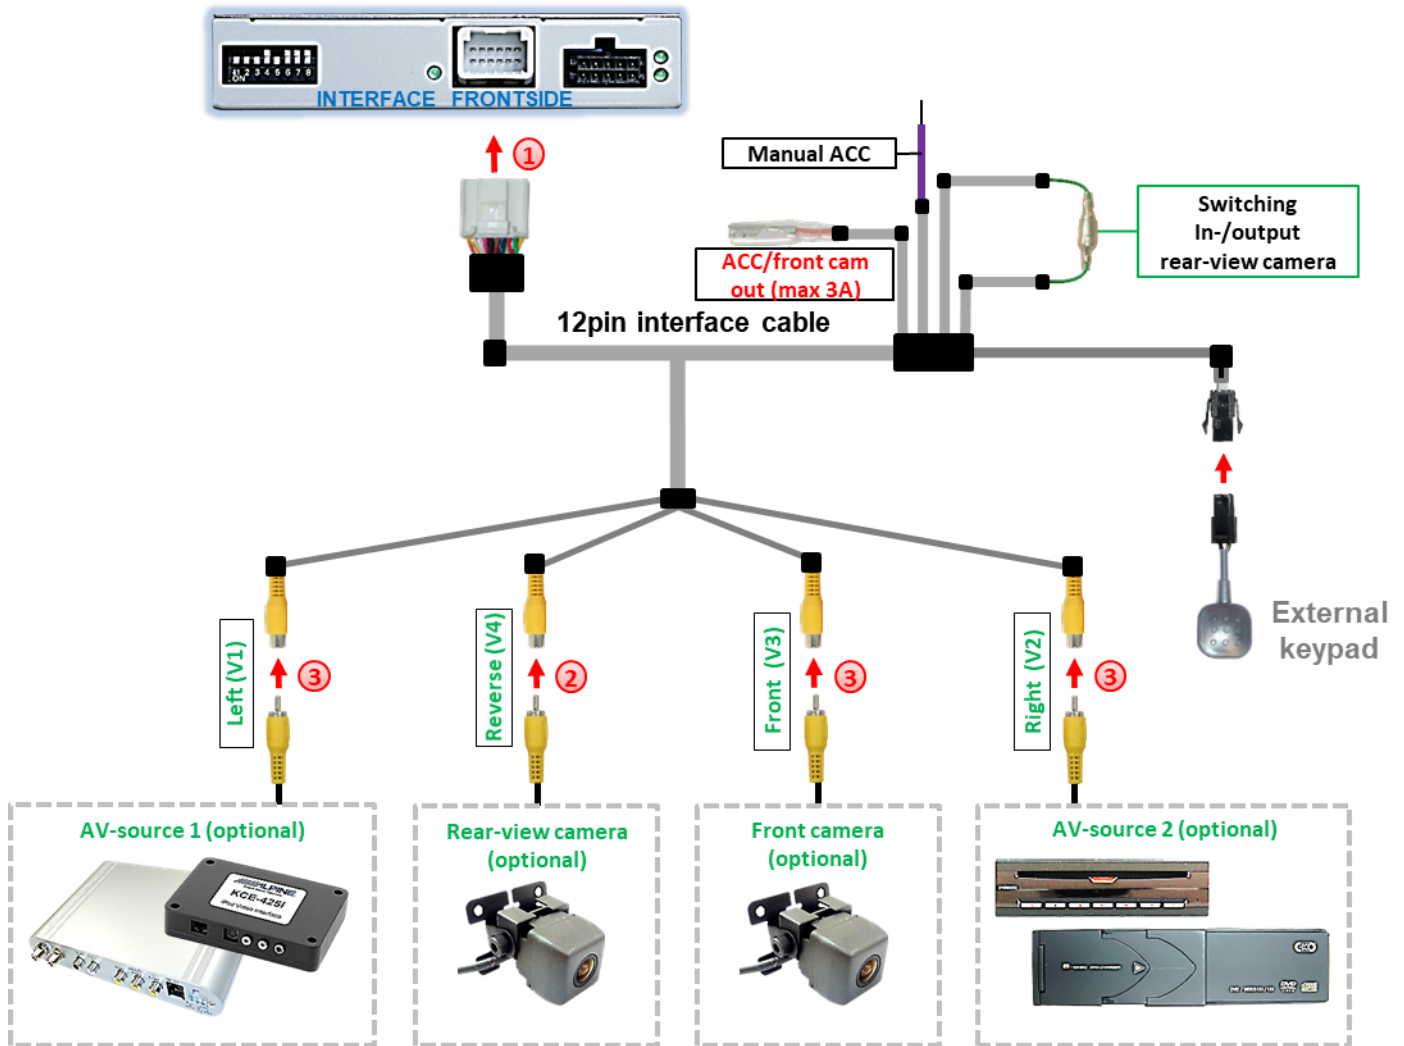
INTERFACE FRONTSIDE

1

Manual ACC

ACC/front cam out (max 3A)

Switching In-/output rear-view camera

12pin interface cable

External keypad

Left (V1)
3

Reverse (V4)
2

Front (V3)
3

Right (V2)
3

AV-source 1 (optional)

ALPINE
KCE-425i
iPod Video Interface

Rear-view camera (optional)

Front camera (optional)

AV-source 2 (optional)